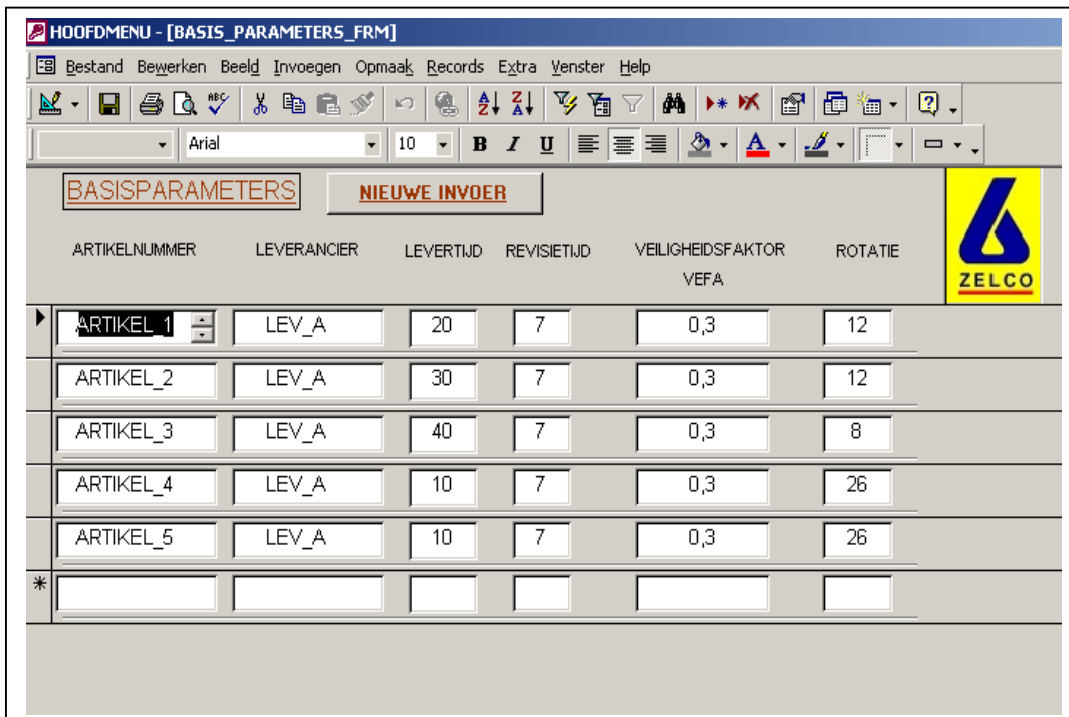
HOOFDMENU - [BASIS_PARAMETERS_FRM]

Bestand Bewerken Beeld Invoegen Opmaak Records Extra Venster Help

Arial 10 B I U

BASISPARAMETERS NIEUWE INVOER

ZELCO

| ARTIKELNUMMER | LEVERANCIER | LEVERTIJD | REVISIETIJD | VEILIGHEIDSFAKTOR VEFA | ROTATIE |
|---|---|---|---|---|---|
| ARTIKEL_1 | LEV_A | 20 | 7 | 0,3 | 12 |
| ARTIKEL_2 | LEV_A | 30 | 7 | 0,3 | 12 |
| ARTIKEL_3 | LEV_A | 40 | 7 | 0,3 | 8 |
| ARTIKEL_4 | LEV_A | 10 | 7 | 0,3 | 26 |
| ARTIKEL_5 | LEV_A | 10 | 7 | 0,3 | 26 |
| | | | | | |